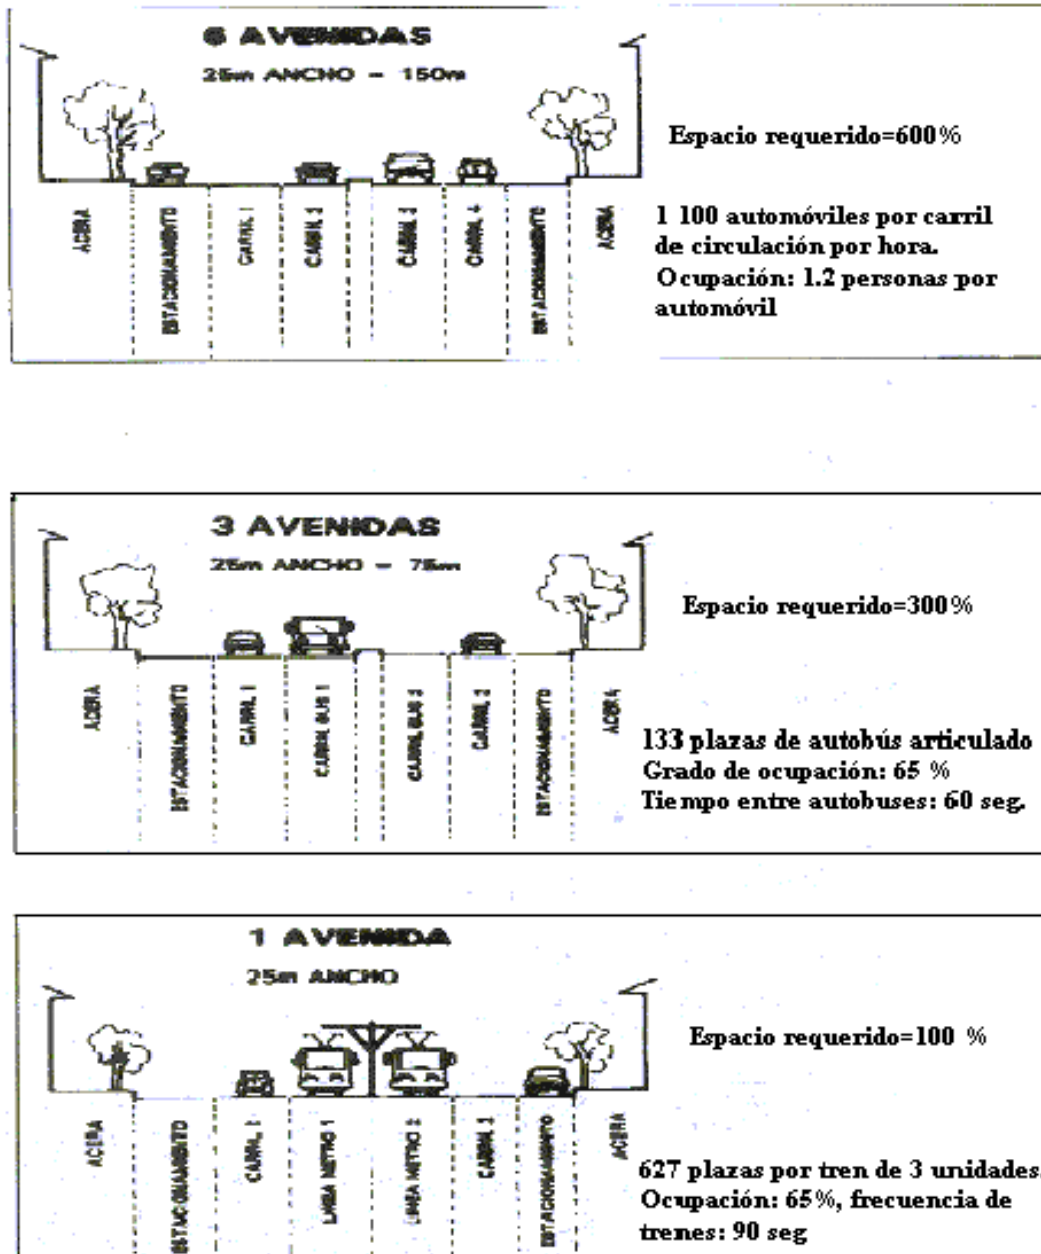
6 AVENIDAS
25m ANCHO – 150m

ACERA
ESTACIONAMIENTO
CARRIL 1
CARRIL 2
CARRIL 3
CARRIL 4
ESTACIONAMIENTO
ACERA

Espacio requerido=600%

1 100 automóviles por carril de circulación por hora. Ocupación: 1.2 personas por automóvil

3 AVENIDAS
25m ANCHO – 75m

ACERA
ESTACIONAMIENTO
CARRIL 1
CARRIL BUS 1
CARRIL BUS 2
CARRIL 2
ESTACIONAMIENTO
ACERA

Espacio requerido=300%

133 plazas de autobús articulado
Grado de ocupación: 65 %
Tiempo entre autobuses: 60 seg.

1 AVENIDA
25m ANCHO

ACERA
ESTACIONAMIENTO
CARRIL 1
LINEA METRO 1
LINEA METRO 2
CARRIL 2
ESTACIONAMIENTO
ACERA

Espacio requerido=100 %

627 plazas por tren de 3 unidades.
Ocupación: 65%, frecuencia de trenes: 90 seg